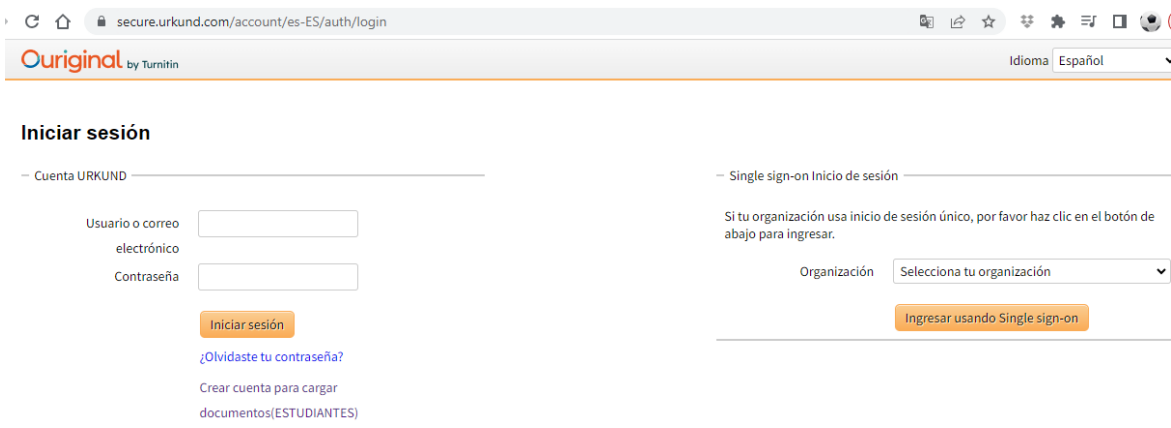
secure.urkund.com/account/es-ES/auth/login

Ouriginal by Turnitin

Idioma Español

Iniciar sesión

Cuenta URKUND

Usuario o correo electrónico

Contraseña

Iniciar sesión

¿Olvidaste tu contraseña?

Crear cuenta para cargar documentos(ESTUDIANTES)

Single sign-on Inicio de sesión

Si tu organización usa inicio de sesión único, por favor haz clic en el botón de abajo para ingresar.

Organización Selecciona tu organización

Ingresar usando Single sign-on